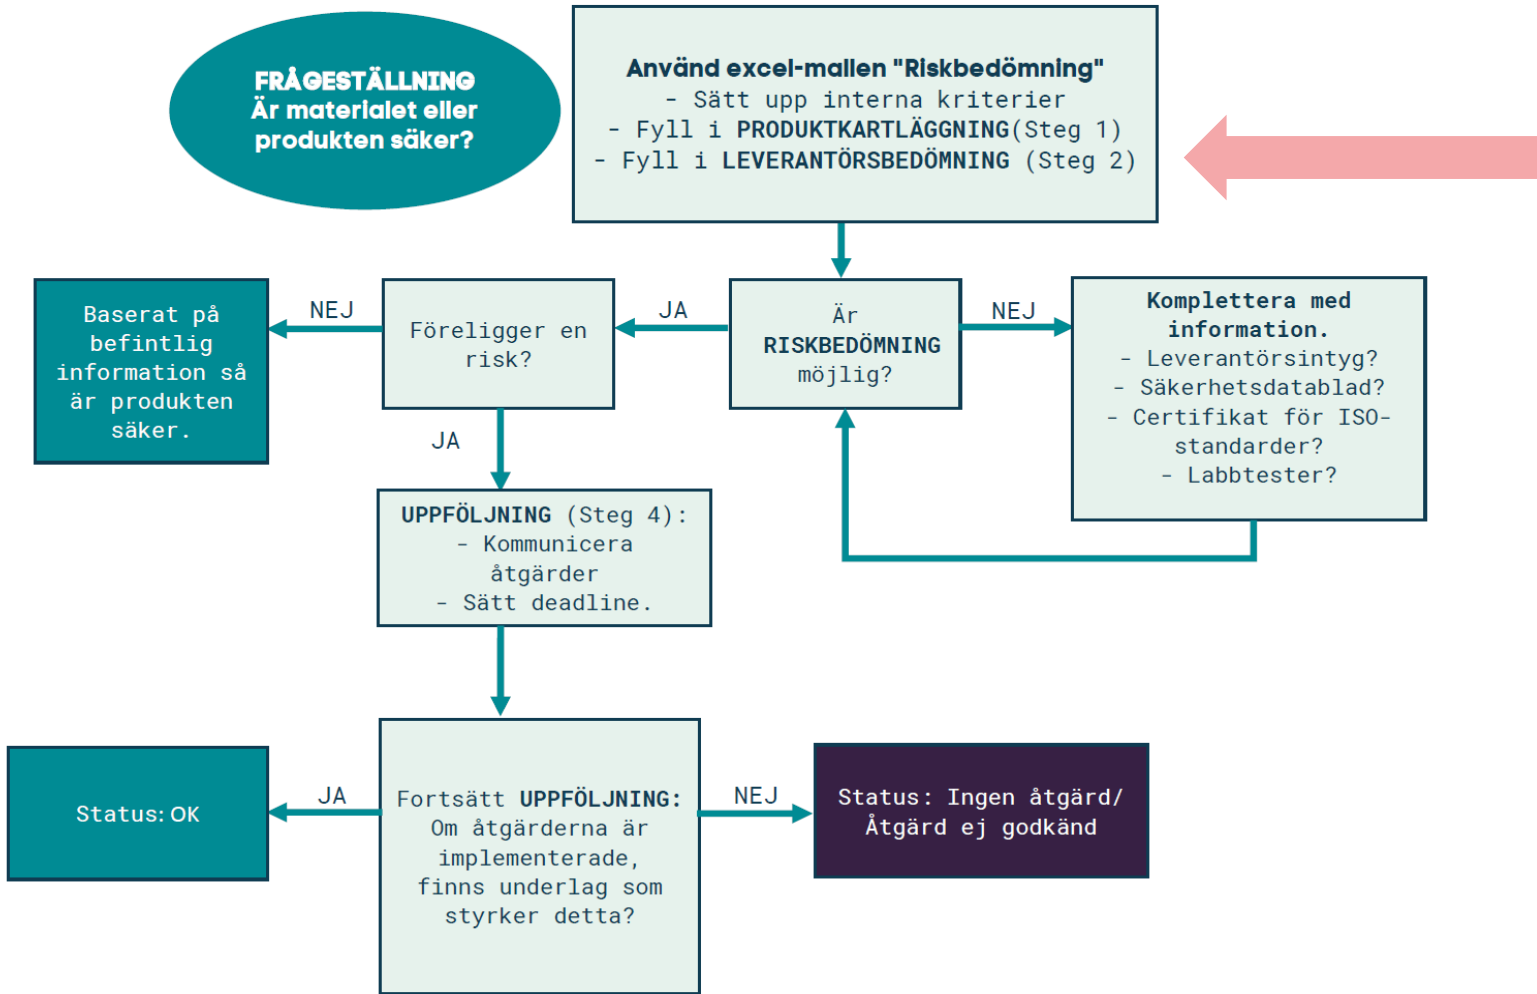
FRÅGESTÄLLNING
Är materialet eller produkten säker?

Använd excel-mallen "Riskbedömning"
- Sätt upp interna kriterier
- Fyll i PRODUKTKARTLÄGGNING(Steg 1)
- Fyll i LEVERANTÖRSBEDÖMNING (Steg 2)

Baserat på befintlig information så är produkten säker.

NEJ

Föreligger en risk?

JA

Är RISKBEDÖMNING möjlig?

NEJ

Komplettera med information.
- Leverantörsintyg?
- Säkerhetsdatablad?
- Certifikat för ISO-standarder?
- Labbtester?

JA

UPPFÖLJNING (Steg 4):
- Kommunicera åtgärder
- Sätt deadline.

Status: OK

JA

Fortsätt UPPFÖLJNING: Om åtgärderna är implementerade, finns underlag som styrker detta?

NEJ

Status: Ingen åtgärd/ Åtgärd ej godkänd